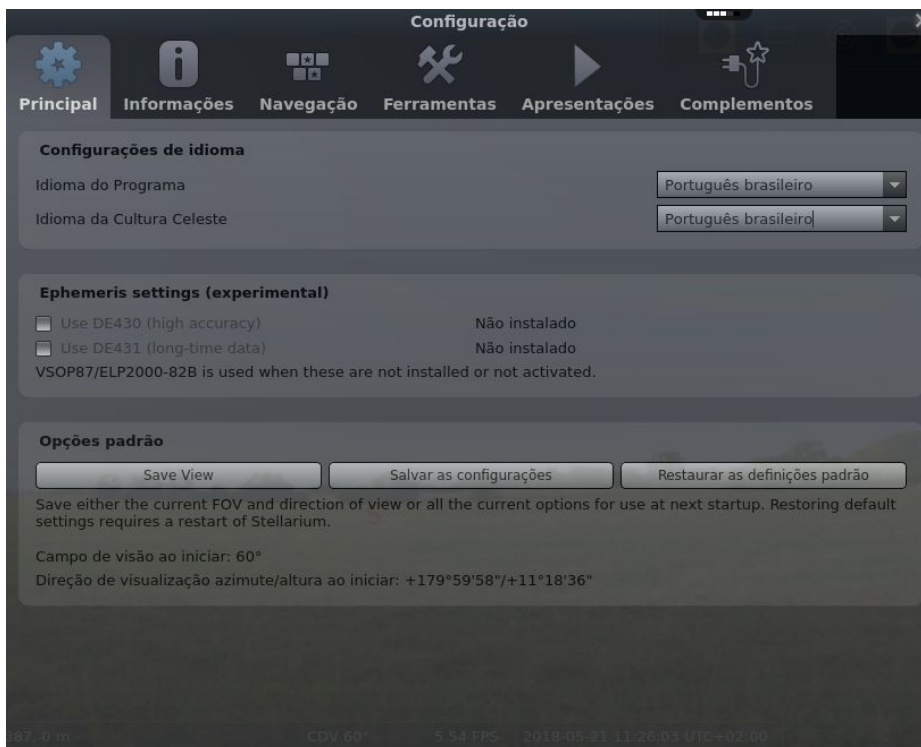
Configuração

Principal Informações Navegação Ferramentas Apresentações Complementos

Configurações de idioma

Idioma do Programa Português brasileiro

Idioma da Cultura Celeste Português brasileiro

Ephemeris settings (experimental)

Use DE430 (high accuracy) Não instalado

Use DE431 (long-time data) Não instalado

VSOP87/ELP2000-82B is used when these are not installed or not activated.

Opções padrão

Save View Salvar as configurações Restaurar as definições padrão

Save either the current FOV and direction of view or all the current options for use at next startup. Restoring default settings requires a restart of Stellarium.

Campo de visão ao iniciar: 60°

Direção de visualização azimute/altura ao iniciar: +179°59'58"/+11°18'36"

587.0 m CDV 60° 5.54 FPS 2018-05-21 11:26:03 UTC+02:00